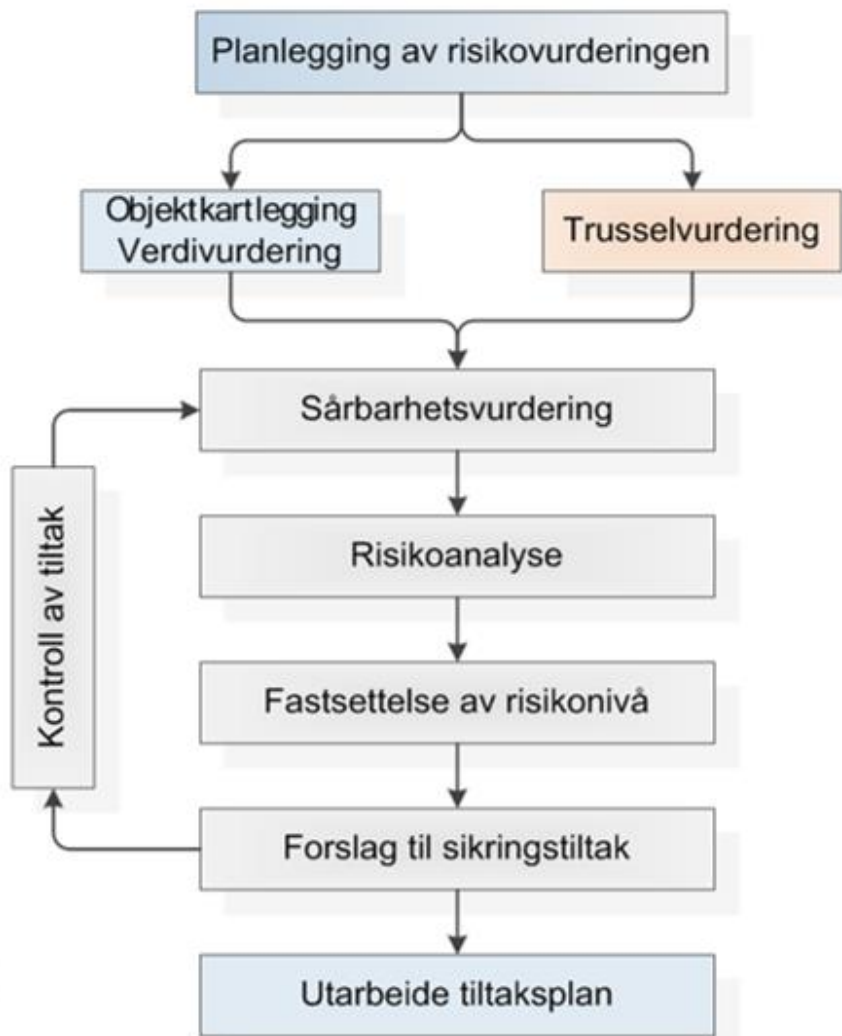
Planlegging av risikovurderingen

Objektkartlegging
Verdivurdering

Trusselvurdering

Sårbarhetsvurdering

Risikoanalyse

Fastsettelse av risikonivå

Forslag til sikringstiltak

Utarbeide tiltaksplan

Kontroll av tiltak